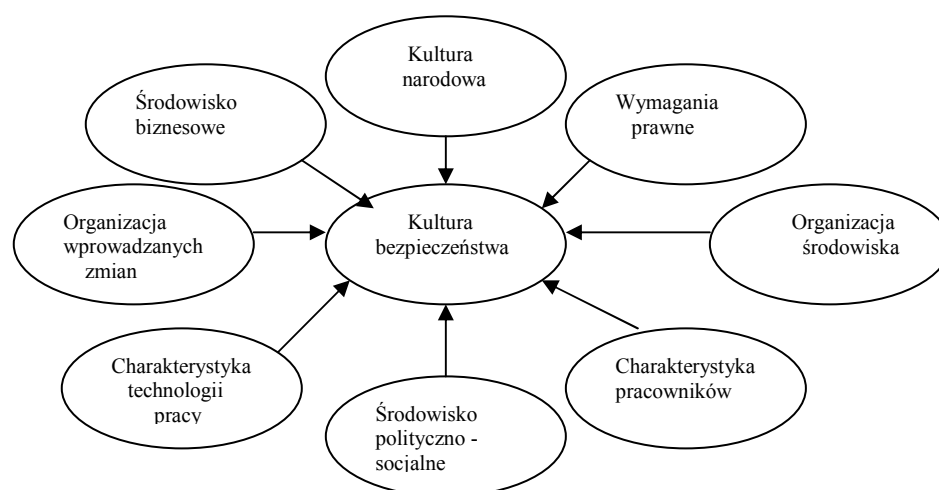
Kultura narodowa

Środowisko biznesowe

Wymagania prawne

Organizacja wprowadzanych zmian

Kultura bezpieczeństwa

Organizacja środowiska

Charakterystyka technologii pracy

Charakterystyka pracowników

Środowisko polityczno - socjalne